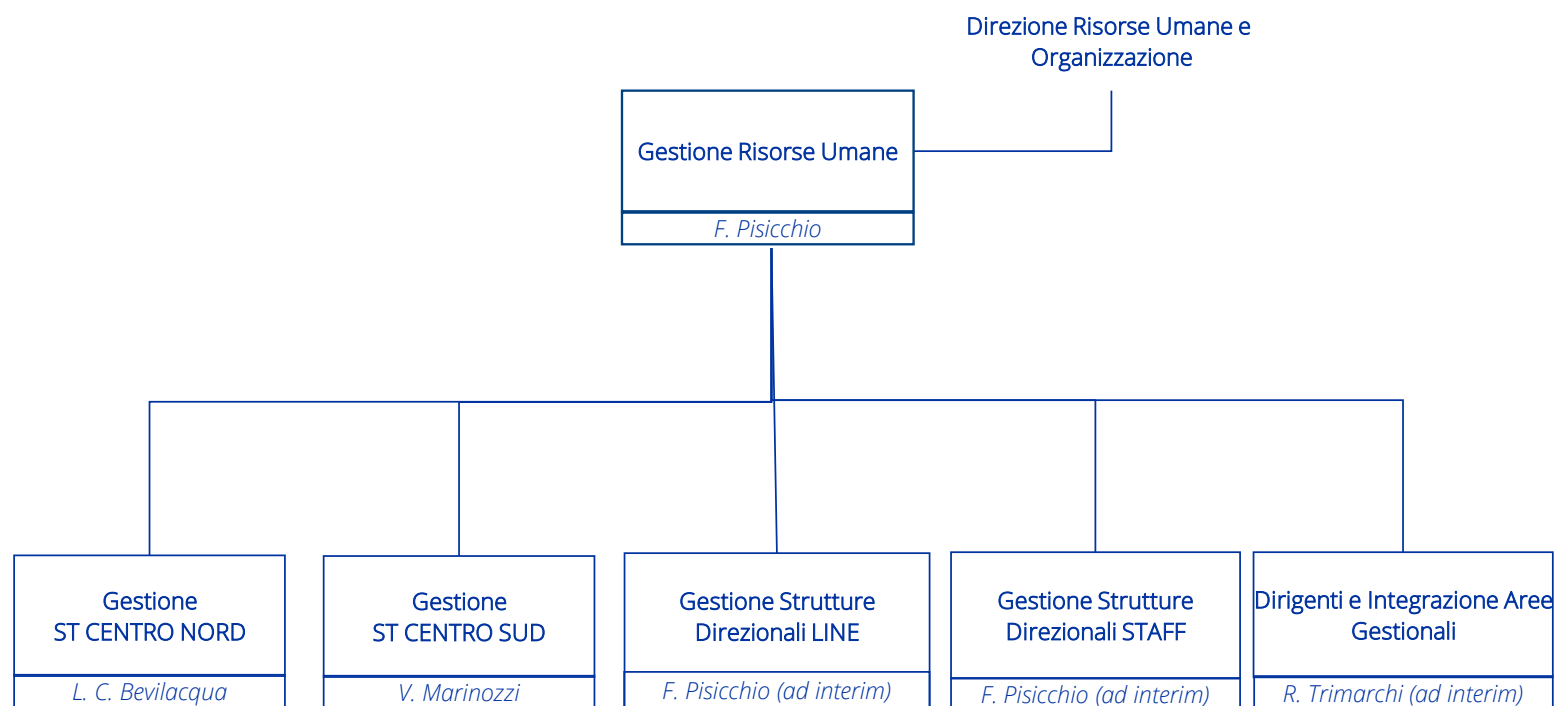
Direzione Risorse Umane e Organizzazione

Gestione Risorse Umane

F. Pisicchio

Gestione ST CENTRO NORD

L. C. Bevilacqua

Gestione ST CENTRO SUD

V. Marinozzi

Gestione Strutture Direzionali LINE

F. Pisicchio (ad interim)

Gestione Strutture Direzionali STAFF

F. Pisicchio (ad interim)

Dirigenti e Integrazione Aree Gestionali

R. Trimarchi (ad interim)